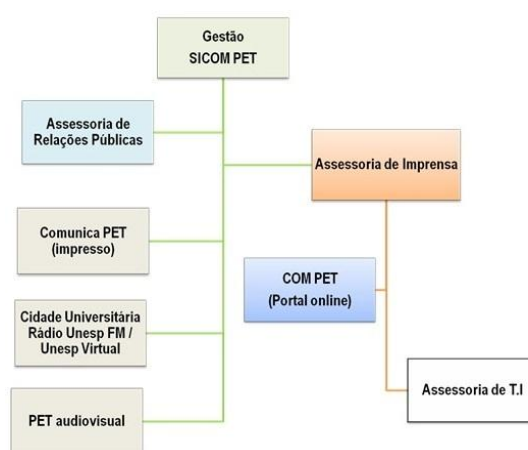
Gestão
SICOM PET

Assessoria de Relações Públicas

Assessoria de Imprensa

Comunica PET (impresso)

COM PET (Portal online)

Cidade Universitária Rádio Unesp FM / Unesp Virtual

Assessoria de T.I

PET audiovisual